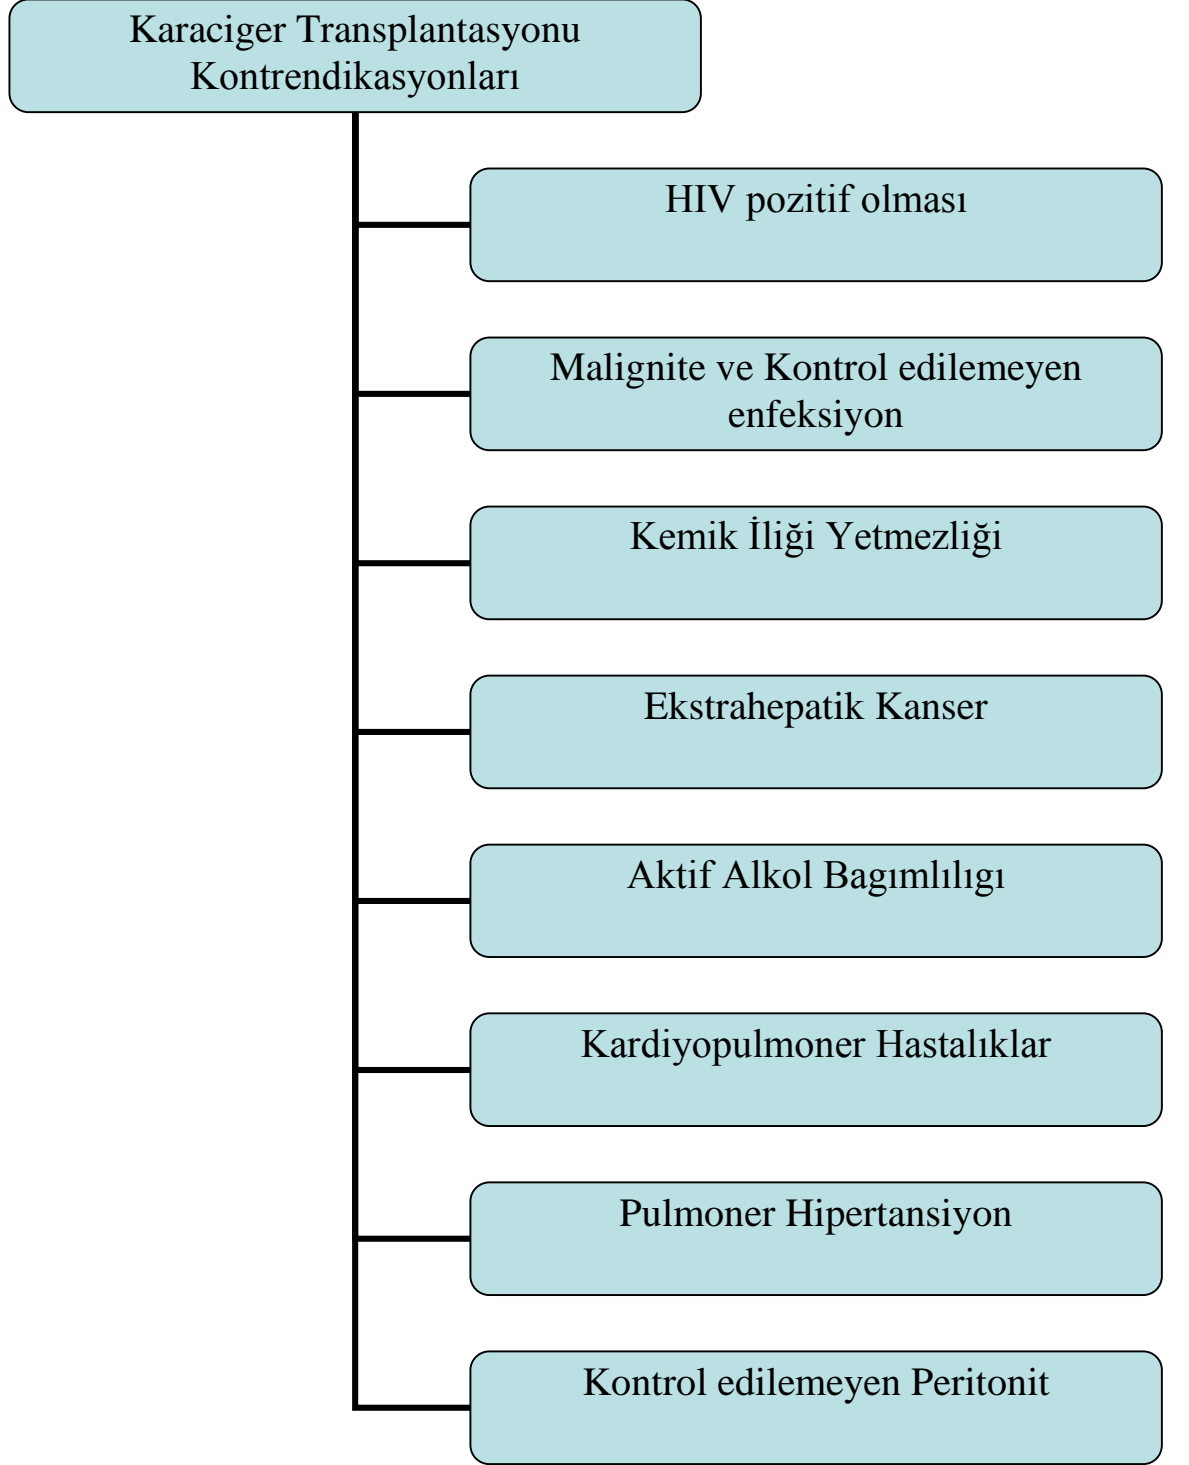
Karaciger Transplantasyonu Kontrendikasyonları

HIV pozitif olması

Malignite ve Kontrol edilemeyen enfeksiyon

Kemik İliği Yetmezliği

Ekstrahepatik Kanser

Aktif Alkol Bagımlılıgı

Kardiyopulmoner Hastalıklar

Pulmoner Hipertansiyon

Kontrol edilemeyen Peritonit